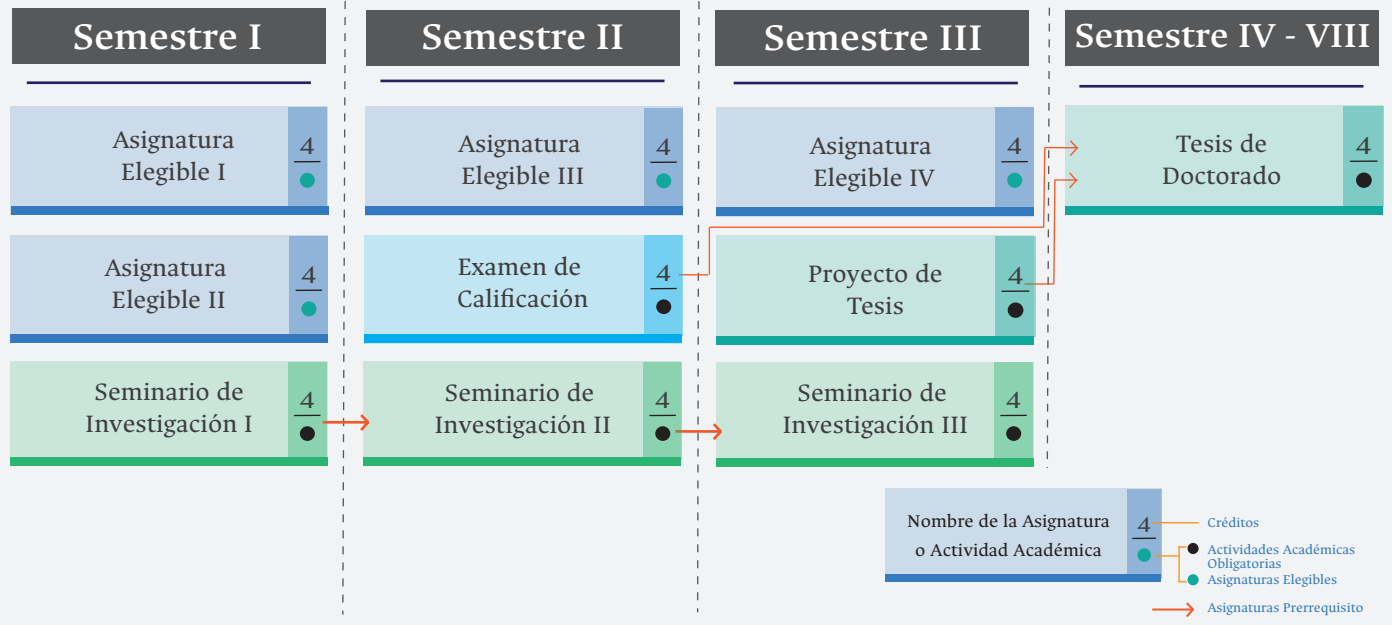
Semestre I

Asignatura Elegible I 4

Asignatura Elegible II 4

Seminario de Investigación I 4

Semestre II

Asignatura Elegible III 4

Examen de Calificación 4

Seminario de Investigación II 4

Semestre III

Asignatura Elegible IV 4

Proyecto de Tesis 4

Seminario de Investigación III 4

Semestre IV - VIII

Tesis de Doctorado 4

Nombre de la Asignatura o Actividad Académica 4

Créditos

Actividades Académicas Obligatorias

Asignaturas Elegibles

Asignaturas Prerrequisito